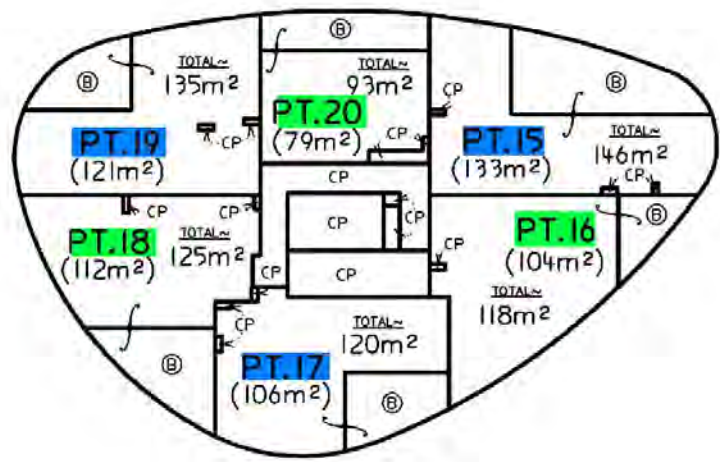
Ⓑ
Ⓑ
TOTAL~
135m²
TOTAL~
93m²
Ⓑ
CP
PT.20
(79m²)
CP
PT.19
(121m²)
CP
PT.15
(133m²)
TOTAL~
146m²
CP
CP
Ⓑ
CP
CP
CP
CP
PT.18
(112m²)
TOTAL~
125m²
CP
PT.16
(104m²)
CP
CP
TOTAL~
118m²
CP
TOTAL~
120m²
Ⓑ
PT.17
(106m²)
Ⓑ